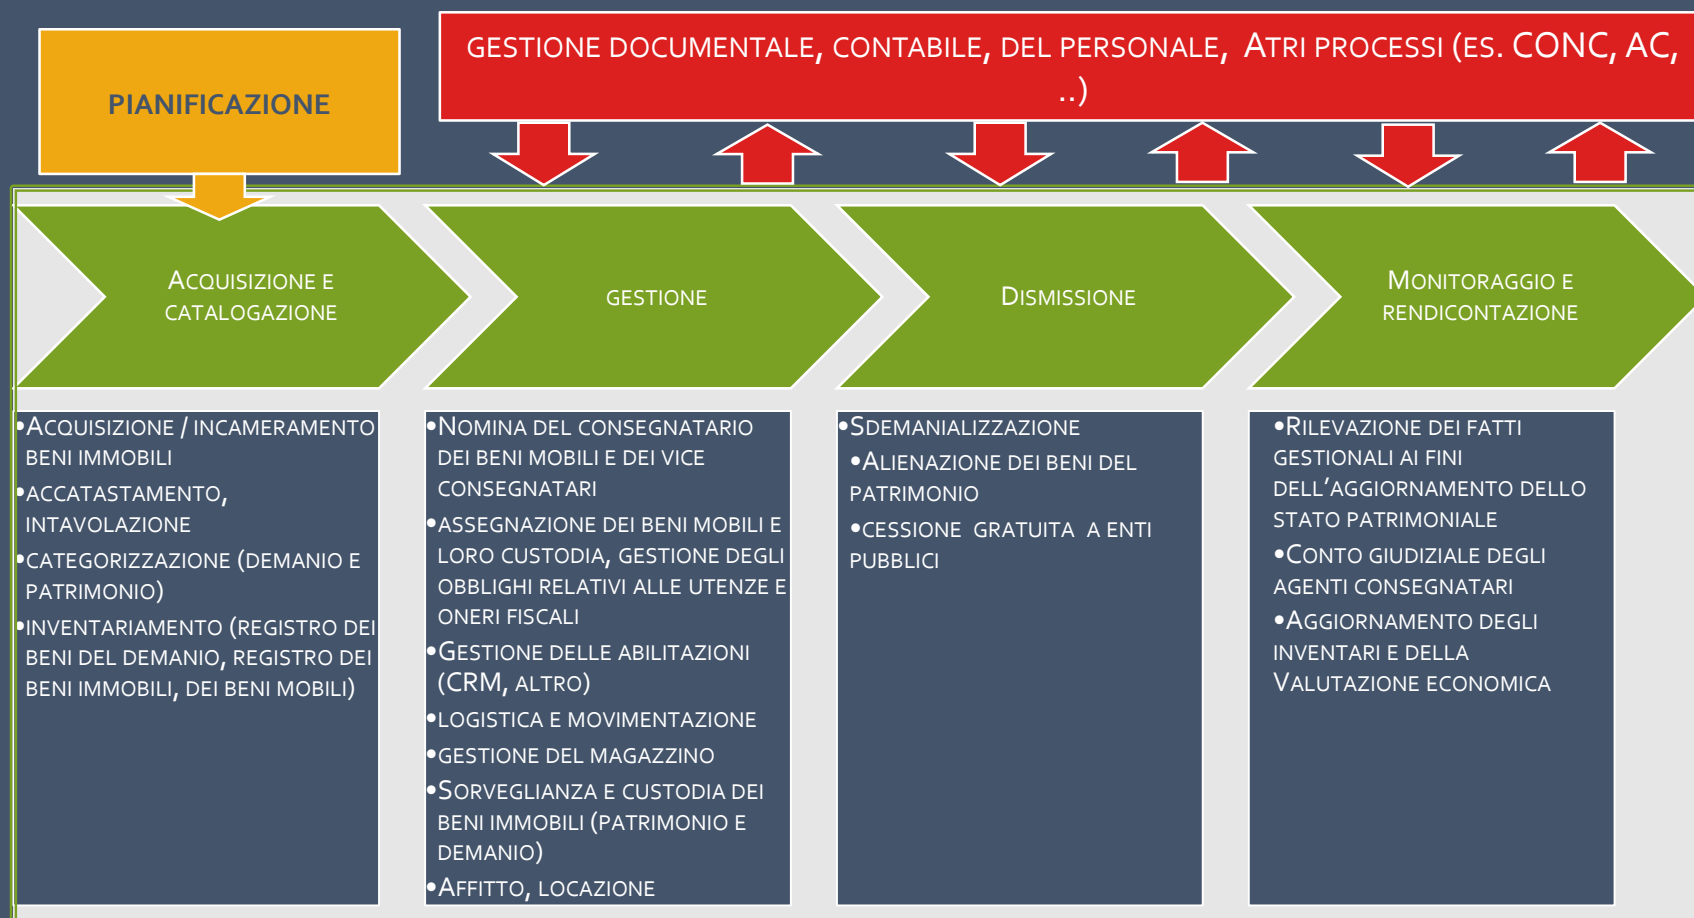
PIANIFICAZIONE

GESTIONE DOCUMENTALE, CONTABILE, DEL PERSONALE, ATRI PROCESSI (ES. CONC, AC, ..)

ACQUISIZIONE E CATALOGAZIONE

GESTIONE

DISMISSIONE

MONITORAGGIO E RENDICONTAZIONE

•ACQUISIZIONE / INCAMERAMENTO BENI IMMOBILI
•ACCATASTAMENTO, INTAVOLAZIONE
•CATEGORIZZAZIONE (DEMANIO E PATRIMONIO)
•INVENTARIAMENTO (REGISTRO DEI BENI DEL DEMANIO, REGISTRO DEI BENI IMMOBILI, DEI BENI MOBILI)

•NOMINA DEL CONSEGNATARIO DEI BENI MOBILI E DEI VICE CONSEGNATARI
•ASSEGNAZIONE DEI BENI MOBILI E LORO CUSTODIA, GESTIONE DEGLI OBBLIGHI RELATIVI ALLE UTENZE E ONERI FISCALI
•GESTIONE DELLE ABILITAZIONI (CRM, ALTRO)
•LOGISTICA E MOVIMENTAZIONE
•GESTIONE DEL MAGAZZINO
•SORVEGLIANZA E CUSTODIA DEI BENI IMMOBILI (PATRIMONIO E DEMANIO)
•AFFITTO, LOCAZIONE

•SDEMANIALIZZAZIONE
•ALIENAZIONE DEI BENI DEL PATRIMONIO
•CESSIONE GRATUITA A ENTI PUBBLICI

•RILEVAZIONE DEI FATTI GESTIONALI AI FINI DELL'AGGIORNAMENTO DELLO STATO PATRIMONIALE
•CONTO GIUDIZIALE DEGLI AGENTI CONSEGNATARI
•AGGIORNAMENTO DEGLI INVENTARI E DELLA VALUTAZIONE ECONOMICA